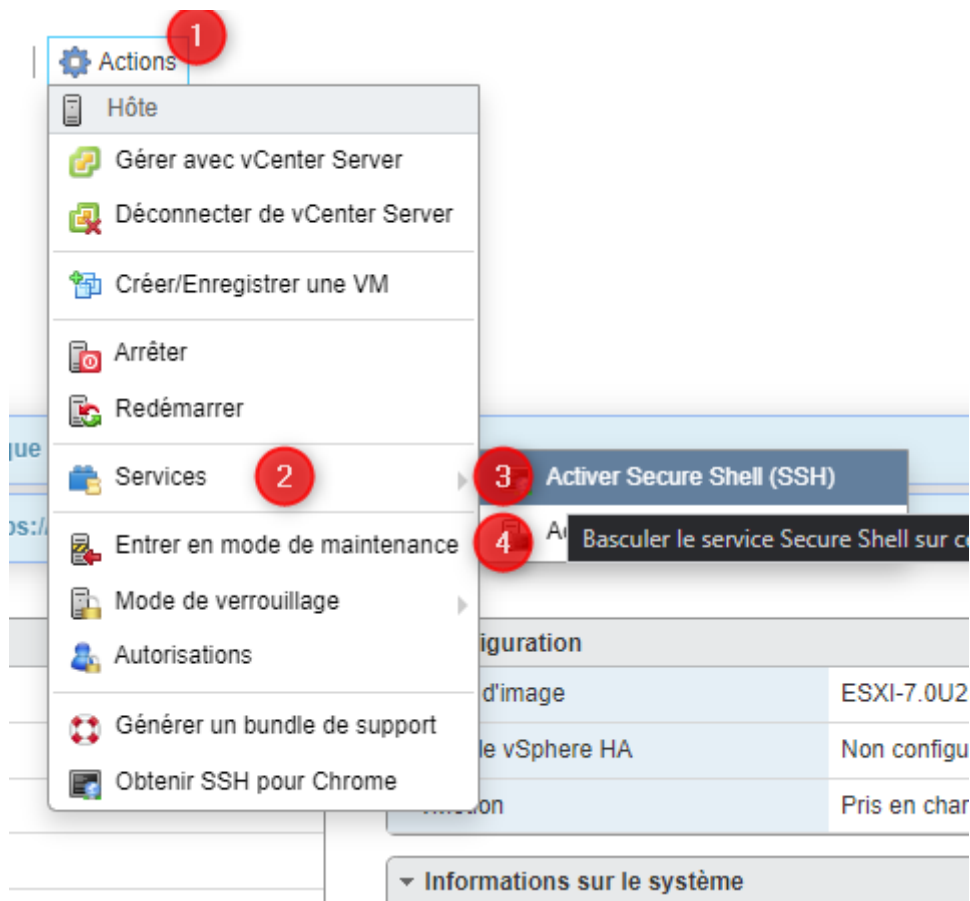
Actions 1

Hôte

Gérer avec vCenter Server

Déconnecter de vCenter Server

Créer/Enregistrer une VM

Arrêter

Redémarrer

Services 2

Entrer en mode de maintenance

Mode de verrouillage

Autorisations

Générer un bundle de support

Obtenir SSH pour Chrome

3 Activer Secure Shell (SSH)

4 Ac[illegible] Basculer le service Secure Shell sur c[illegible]

ue

ps://

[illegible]iguration

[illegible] d'image | ESXI-7.0U2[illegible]
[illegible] le vSphere HA | Non configu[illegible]
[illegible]tion | Pris en char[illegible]

Informations sur le système